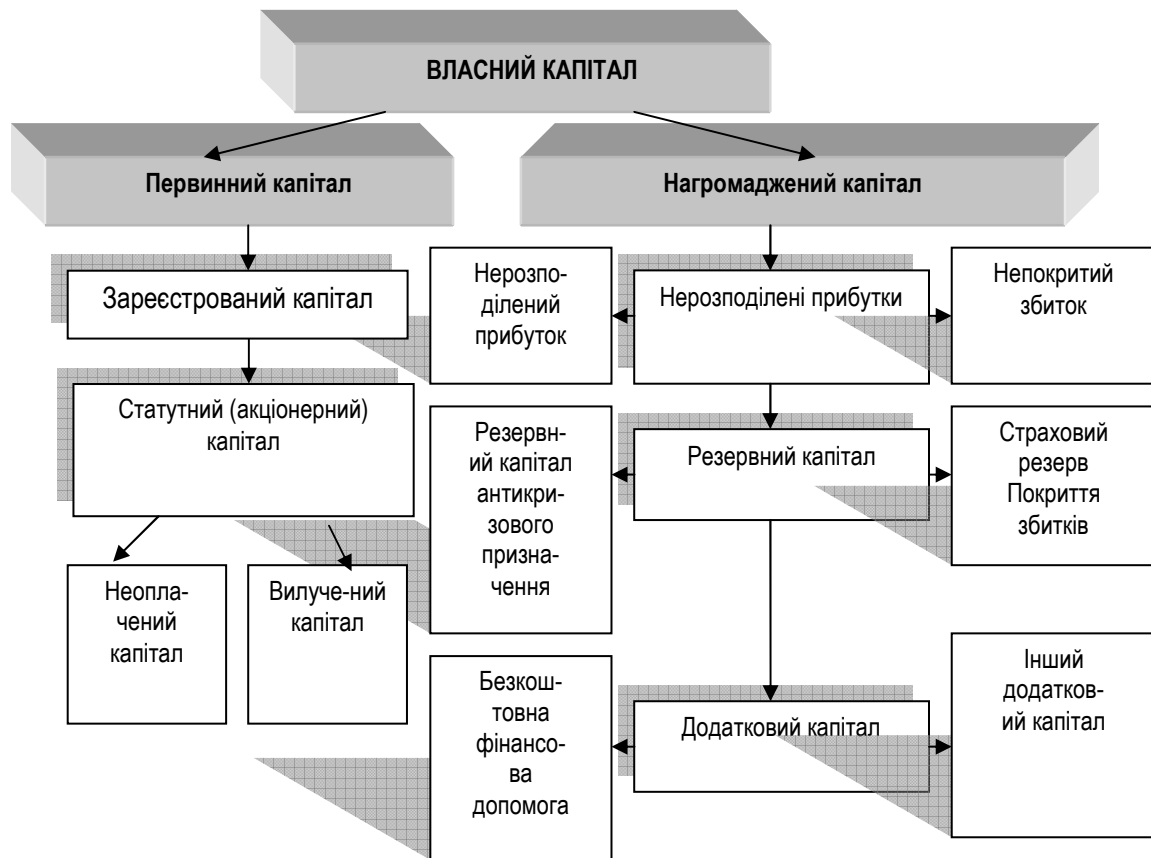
ВЛАСНИЙ КАПІТАЛ

Первинний капітал

Нагромаджений капітал

Зареєстрований капітал

Статутний (акціонерний) капітал

Неоплачений капітал

Вилуче-ний капітал

Нерозподілений прибуток

Нерозподілені прибутки

Непокритий збиток

Резервний капітал антикризового призначення

Резервний капітал

Страховий резерв Покриття збитків

Безкоштовна фінансова допомога

Додатковий капітал

Інший додатковий капітал